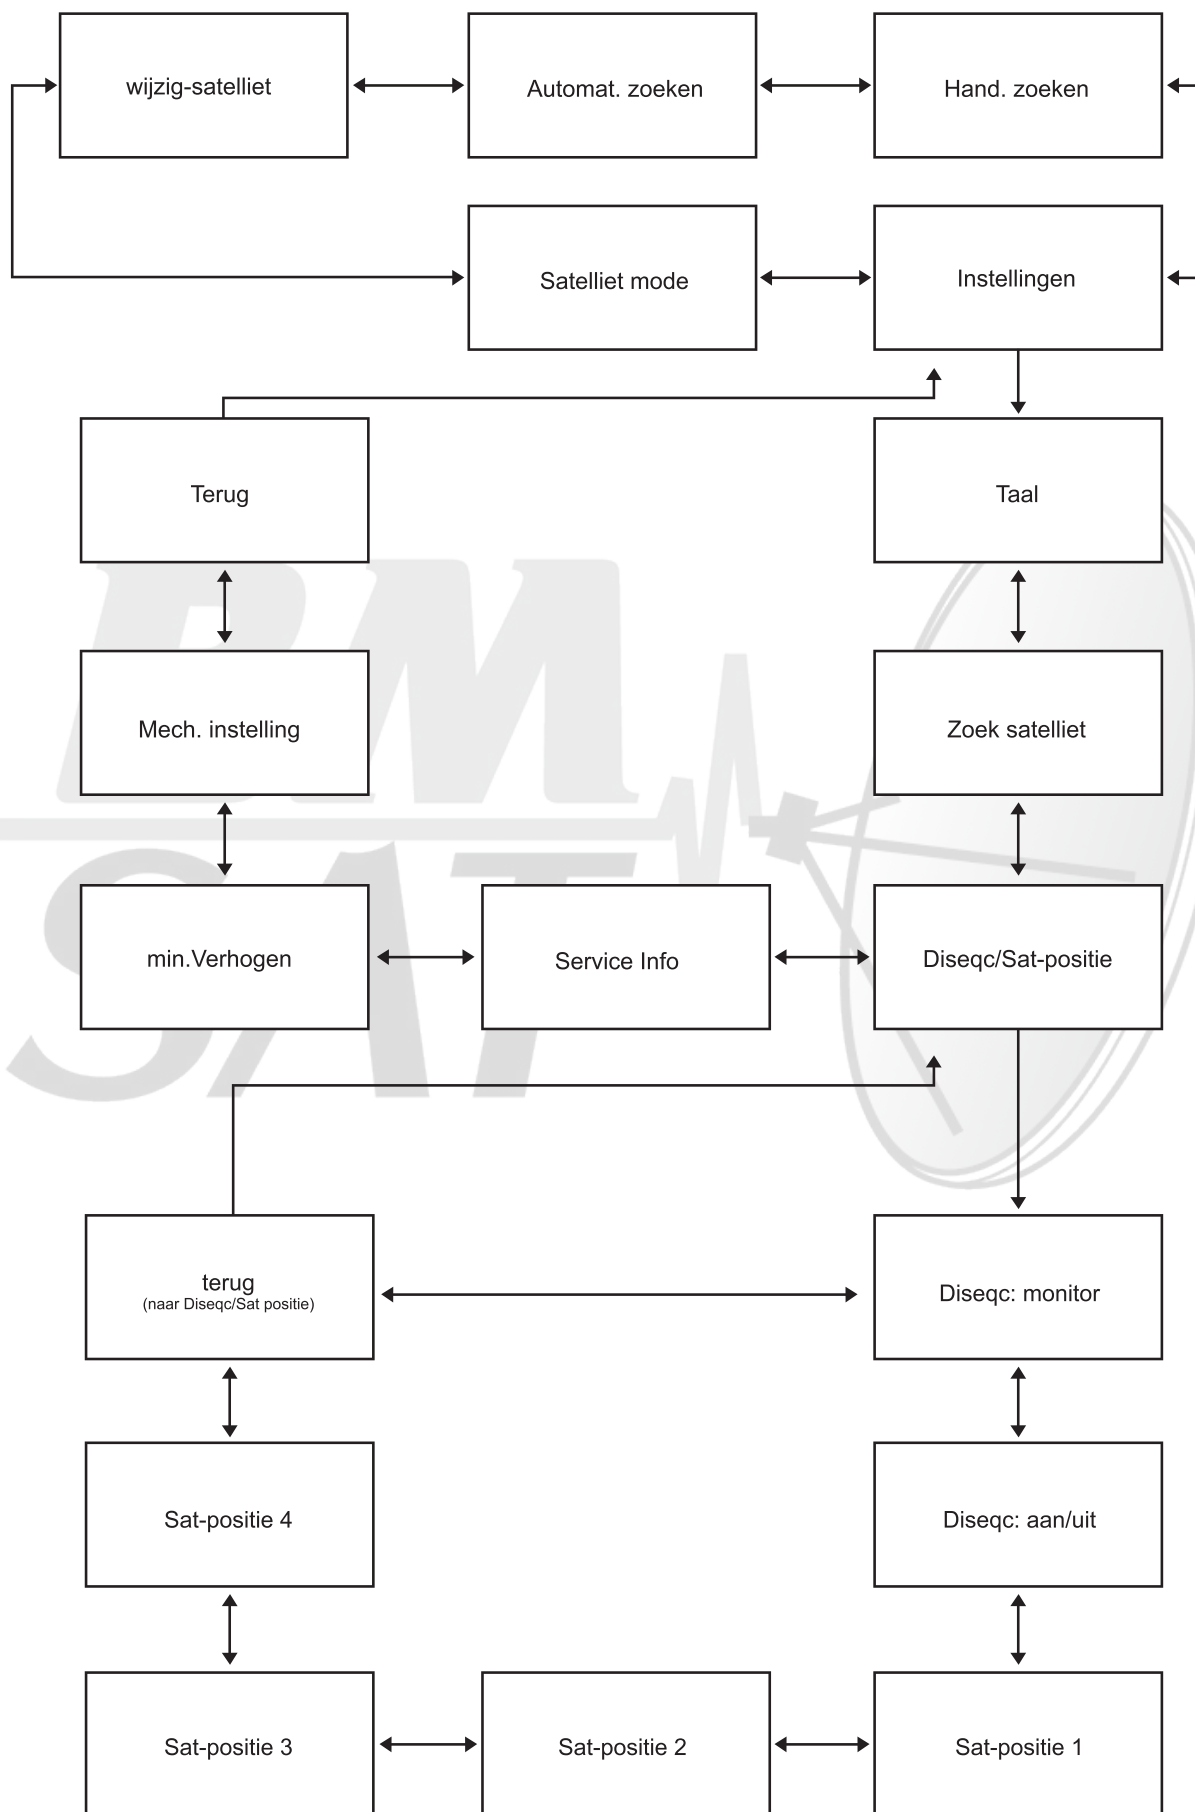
wijzig-satelliet

Automat. zoeken

Hand. zoeken

Satelliet mode

Instellingen

Terug

Taal

Mech. instelling

Zoek satelliet

min.Verhogen

Service Info

Diseqc/Sat-positie

terug
(naar Diseqc/Sat positie)

Diseqc: monitor

Sat-positie 4

Diseqc: aan/uit

Sat-positie 3

Sat-positie 2

Sat-positie 1